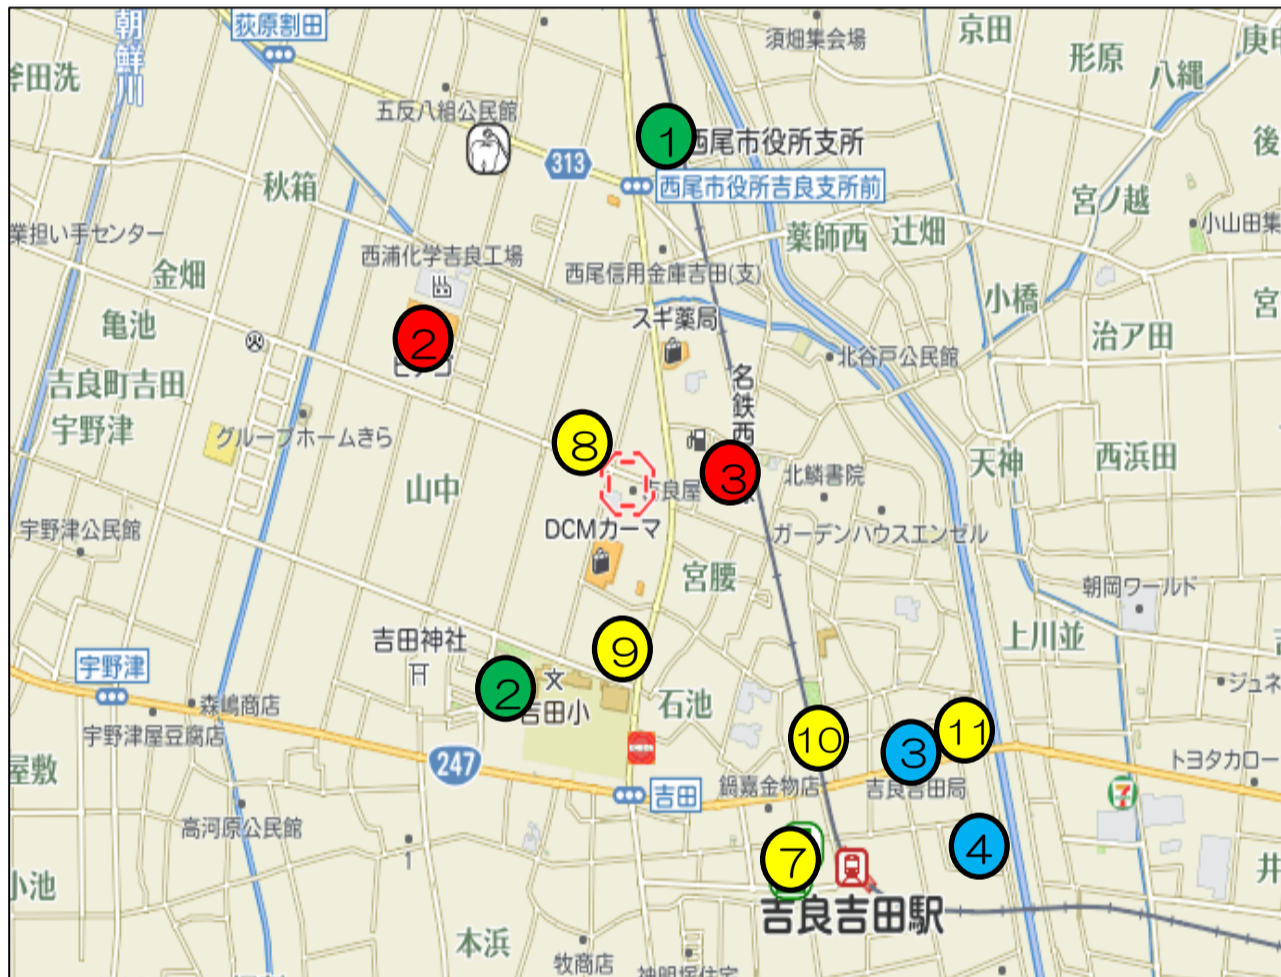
朝鮮川
荻原割田
須畑集会場
京田
形原
八縄
東
拳田洗
五反八組公民館
1
西尾市役所支所
313
西尾市役所吉良支所前
秋箱
宮ノ越
後
業担い手センター
西浦化学吉良工場
薬師西
辻畑
小山田集
金畑
西尾信用金庫吉田(支)
小橋
宮
亀池
2
スギ薬局
治ア田
北谷戸公民館
吉良町吉田
名鉄西
宇野津
グループホームきら
8
天神
西浜田
3
北鱗書院
山中
吉良屋
宇野津公民館
DCMカーマ
ガーデンハウスエンゼル
宮腰
朝岡ワールド
上川並
吉田神社
9
宇野津
ジュネ
2
文
吉田小
石池
森嶋商店
宇野津屋豆腐店
10
11
3
247
トヨタカロー
屋敷
鍋嘉金物店
吉良吉田局
吉田
高河原公民館
4
7
井
小池
吉良吉田駅
本浜
牧商店
神明保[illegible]